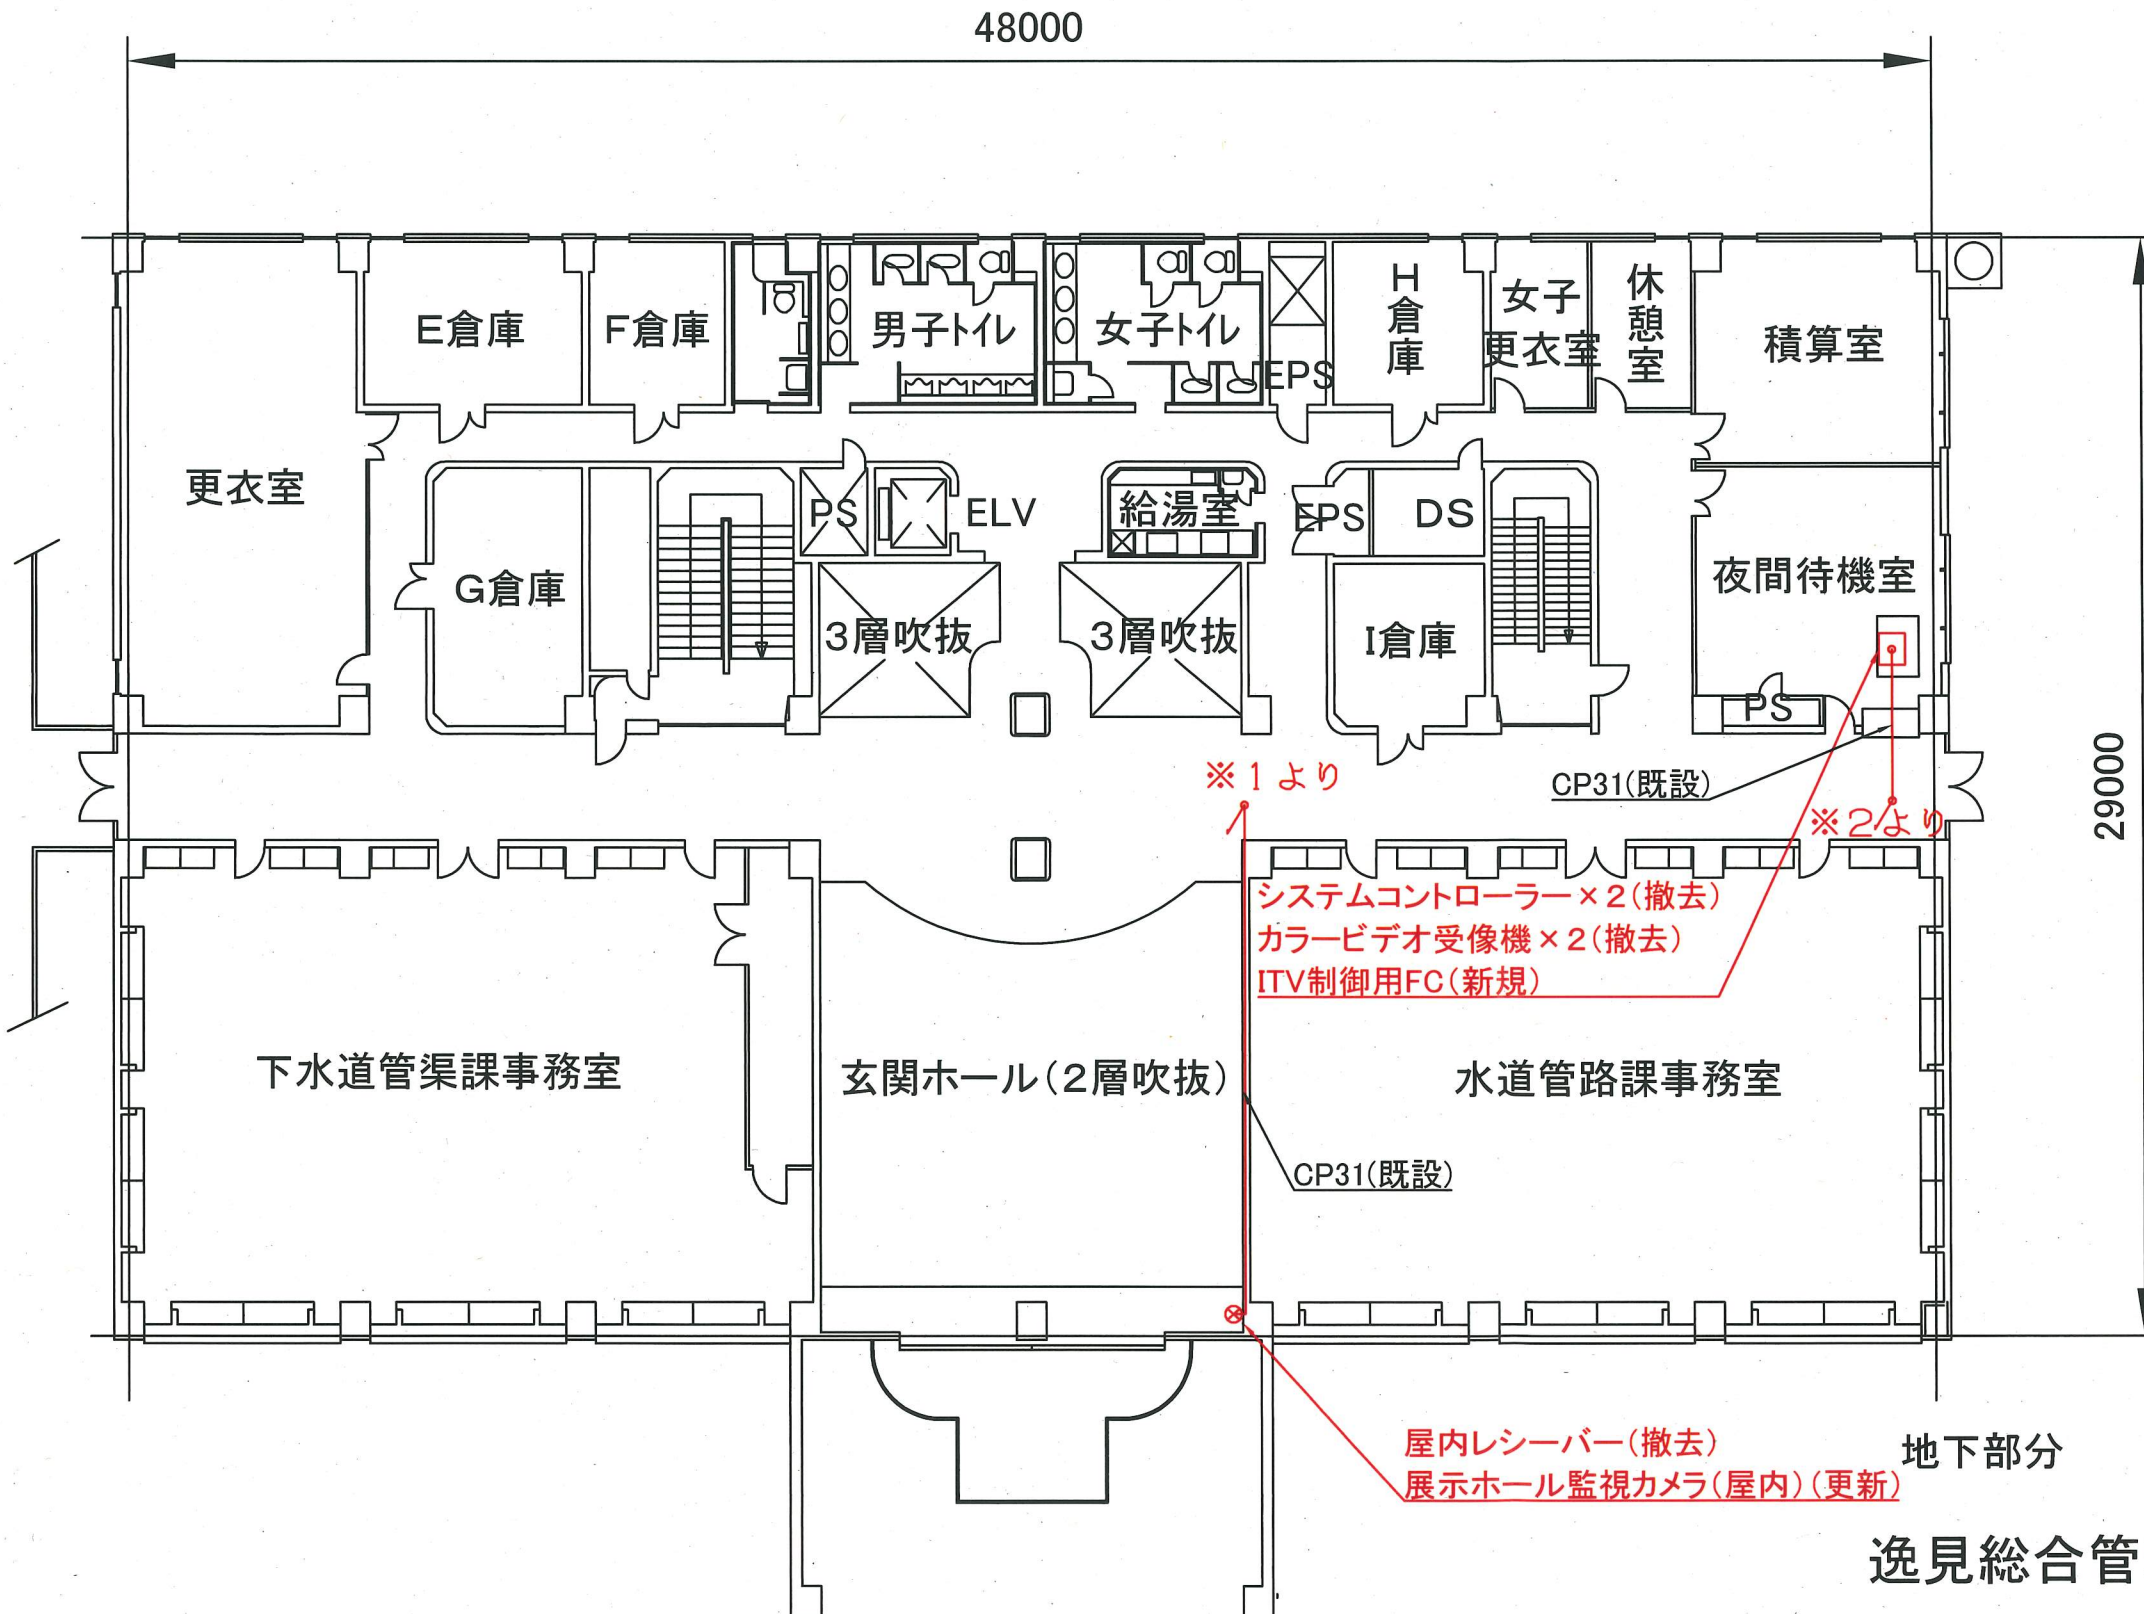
48000

E倉庫
F倉庫
男子トイレ
女子トイレ
EPS
H倉庫
女子更衣室
休憩室
積算室

更衣室
G倉庫
PS
ELV
給湯室
EPS
DS
夜間待機室
3層吹抜
3層吹抜
I倉庫
PS

※1より
CP31(既設)
※2より
29000

システムコントローラー×2(撤去)
カラービデオ受像機×2(撤去)
ITV制御用FC(新規)

下水道管渠課事務室
玄関ホール(2層吹抜)
水道管路課事務室

CP31(既設)

屋内レシーバー(撤去)
展示ホール監視カメラ(屋内)(更新)

地下部分

逸見総合管